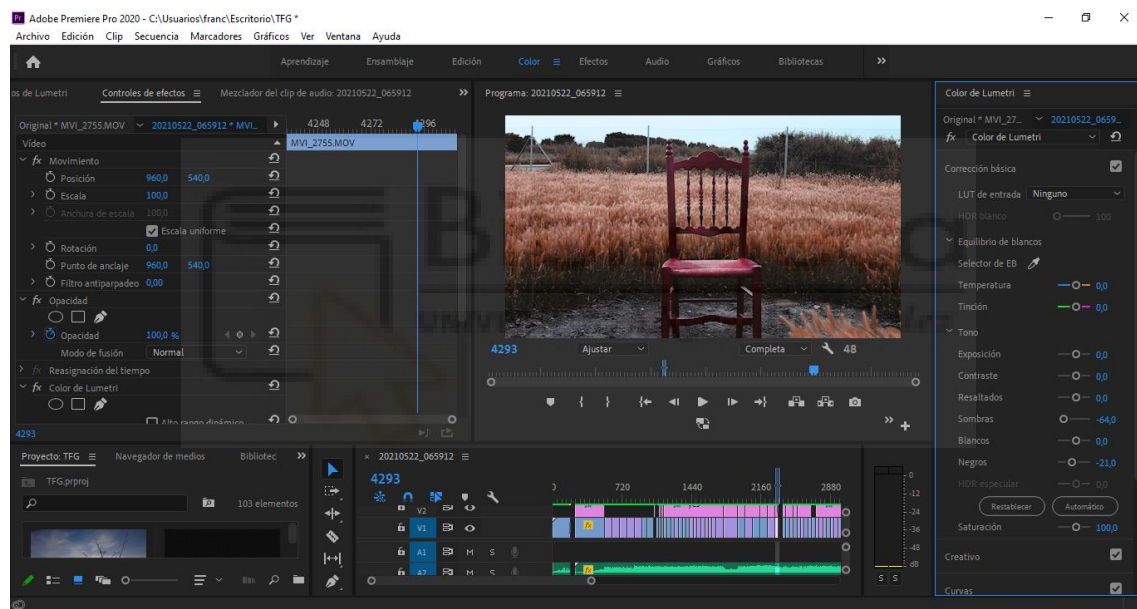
Adobe Premiere Pro 2020 - C:\Usuarios\franc\Escritorio\TFG *
Archivo Edición Clip Secuencia Marcadores Gráficos Ver Ventana Ayuda

Aprendizaje Ensamblaje Edición Color ≡ Efectos Audio Gráficos Bibliotecas »

os de Lumetri Controles de efectos ≡ Mezclador del clip de audio: 20210522_065912 »

Original * MVI_2755.MOV ~ 20210522_065912 * MVI... ▸ 4248 4272 4296
Vídeo MVI_2755.MOV
fx Movimiento
Posición 960,0 540,0
Escala 100,0
Anchura de escala 100,0
Escala uniforme
Rotación 0,0
Punto de anclaje 960,0 540,0
Filtro antiparpadeo 0,00
fx Opacidad
Opacidad 100,0 %
Modo de fusión Normal
fx Reasignación del tiempo
fx Color de Lumetri
Alto rango dinámico
4293

Programa: 20210522_065912 ≡
4293 Ajustar Completa 48

Color de Lumetri ≡
Original * MVI_27... ~ 20210522_0659...
fx Color de Lumetri
Corrección básica
LUT de entrada Ninguno
HDR blanco 100
Equilibrio de blancos
Selector de EB
Temperatura 0,0
Tinción 0,0
Tono
Exposición 0,0
Contraste 0,0
Resaltados 0,0
Sombras -64,0
Blancos 0,0
Negros -21,0
HDR especular 0,0
Restablecer Automático
Saturación 100,0
Creativo
Curvas

Proyecto: TFG ≡ Navegador de medios Bibliotec »
TFG.prproj
103 elementos

× 20210522_065912 ≡
4293
720 1440 2160 2880
V2
V1
A1 M S
A2 M S
0
-12
-24
-36
-48
dB
S S